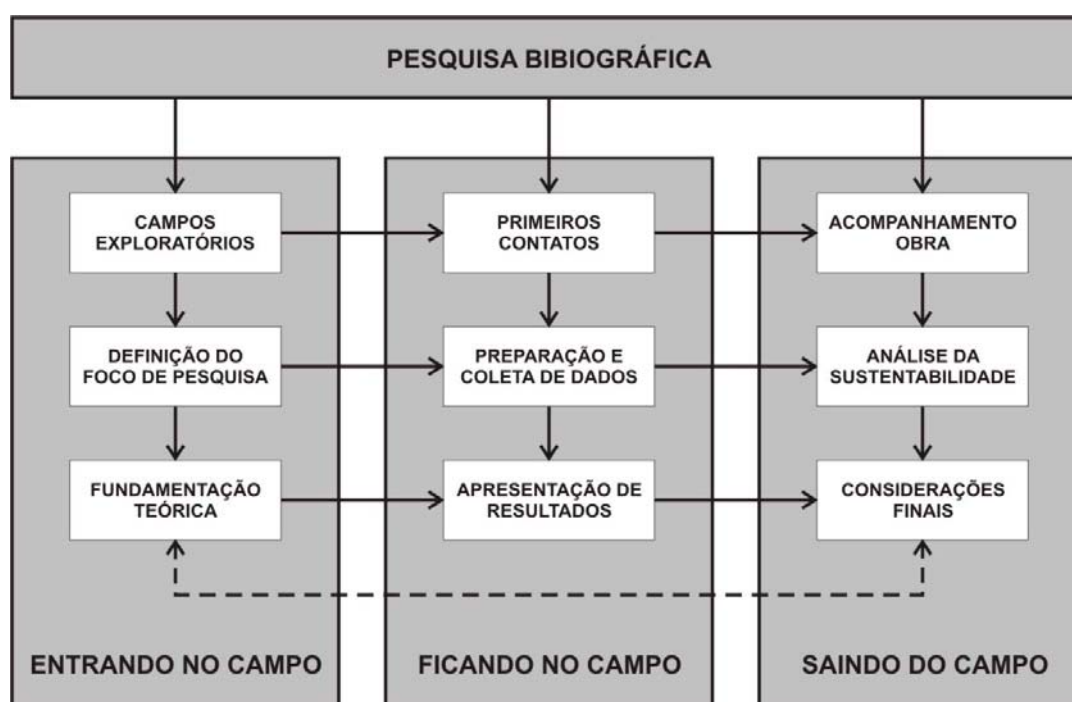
PESQUISA BIBIOGRÁFICA

CAMPOS EXPLORATÓRIOS

DEFINIÇÃO DO FOCO DE PESQUISA

FUNDAMENTAÇÃO TEÓRICA

ENTRANDO NO CAMPO

PRIMEIROS CONTATOS

PREPARAÇÃO E COLETA DE DADOS

APRESENTAÇÃO DE RESULTADOS

FICANDO NO CAMPO

ACOMPANHAMENTO OBRA

ANÁLISE DA SUSTENTABILIDADE

CONSIDERAÇÕES FINAIS

SAINDO DO CAMPO